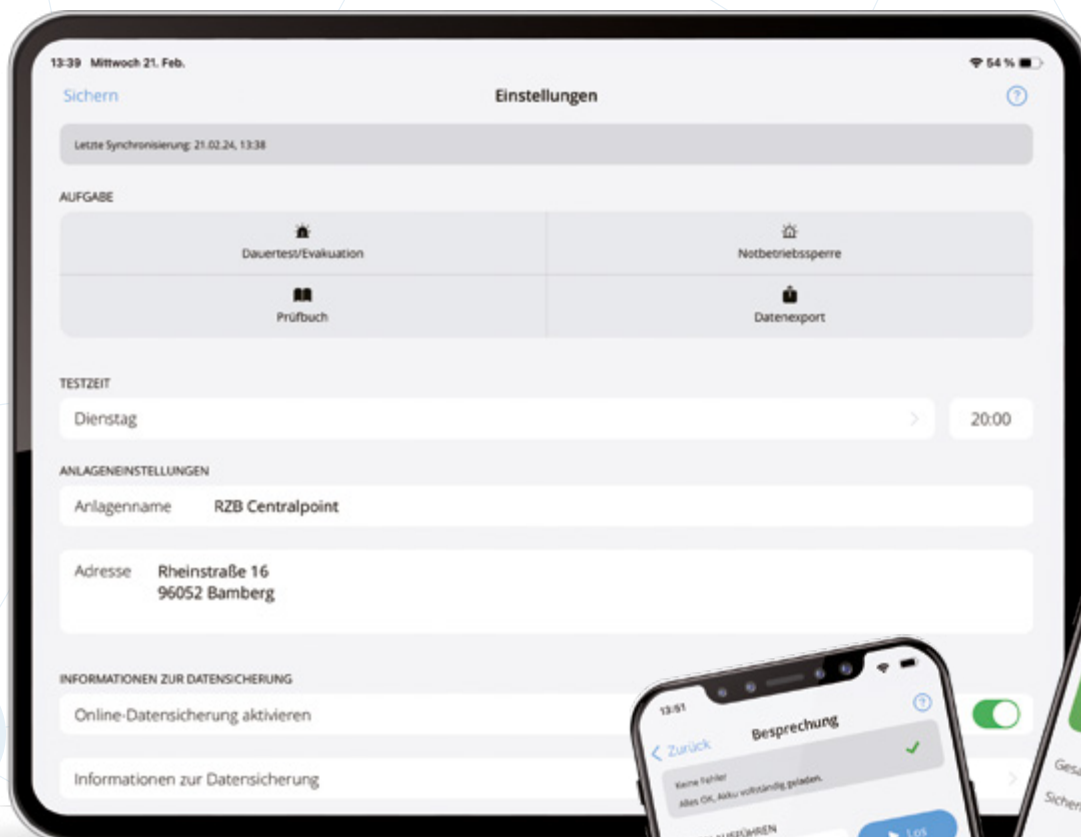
13:39 Mittwoch 21. Feb.

54 %

Sichern

Einstellungen

Letzte Synchronisierung: 21.02.24, 13:38

AUFGABE

Dauertest/Evakuation

Notbetriebssperre

Prüfbuch

Datenexport

TESTZEIT

Dienstag

20:00

ANLAGENEINSTELLUNGEN

Anlagenname RZB Centralpoint

Adresse Rheinstraße 16
96052 Bamberg

INFORMATIONEN ZUR DATENSICHERUNG

Online-Datensicherung aktivieren

Informationen zur Datensicherung

13:51

Zurück

Besprechung

Keine Fehler
Alles OK, Akku vollständig geladen.

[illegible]FÜHREN

Los

Ges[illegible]

Sicher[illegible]